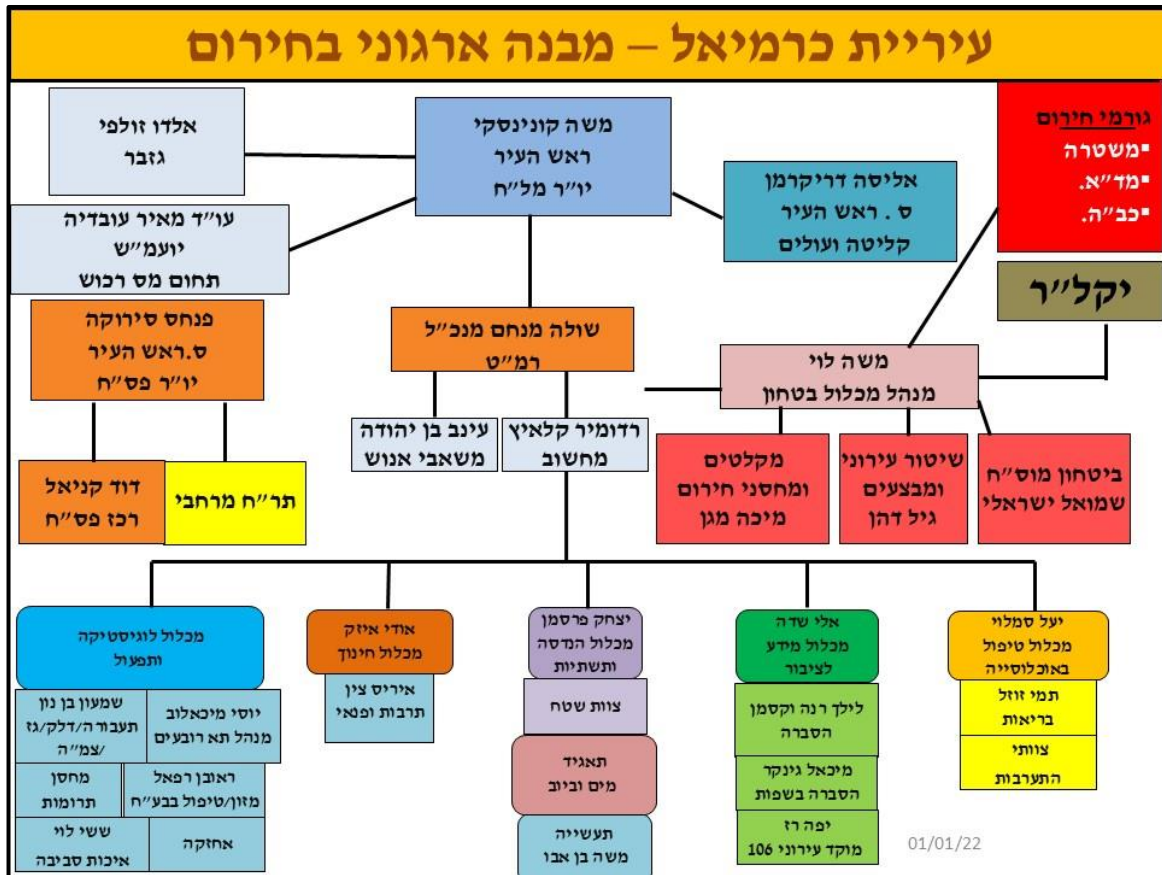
עיריית כרמיאל – מבנה ארגוני בחירום

גורמי חירום
▪משטרה
▪מד"א.
▪כב"ה.

יקל"ר

משה קונינסקי
ראש העיר
יו"ר מל"ח

אלדו זולפי
גזבר

עו"ד מאיר עובדיה
יועמ"ש
תחום מס רכוש

אליסה דריקרמן
ס. ראש העיר
קליטה ועולים

פנחס סירוקה
ס.ראש העיר
יו"ר פס"ח

שולה מנחם מנכ"ל
רמ"ט

משה לוי
מנהל מכלול בטחון

עינב בן יהודה
משאבי אנוש

רדומיר קלאיץ
מחשוב

מקלטים
ומחסני חירום
מיכה מגן

שיטור עירוני
ומבצעים
גיל דהן

ביטחון מוס"ח
שמואל ישראלי

דוד קניאל
רכז פס"ח

תר"ח מרחבי

מכלול לוגיסטיקה
ותפעול

שמעון בן נון
תעבורה/דלק/גז
/צמ"ה

יוסי מיכאלוב
מנהל תא רובעים

מחסן
תרומות

ראובן רפאל
מזון/טיפול בבע"ח

ששי לוי
איכות סביבה

אחזקה

אודי איזק
מכלול חינוך

איריס ציון
תרבות ופנאי

יצחק פרסמן
מכלול הנדסה
ותשתיות

צוות שטח

תאגיד
מים וביוב

תעשייה
משה בן אבו

אלי שדה
מכלול מידע
לציבור

לילך רנה וקסמן
הסברה

מיכאל גינקר
הסברה בשפות

יפה רז
מוקד עירוני 106

יעל סמלוי
מכלול טיפול
באוכלוסייה

תמי זוזל
בריאות

צוותי
התערבות

01/01/22